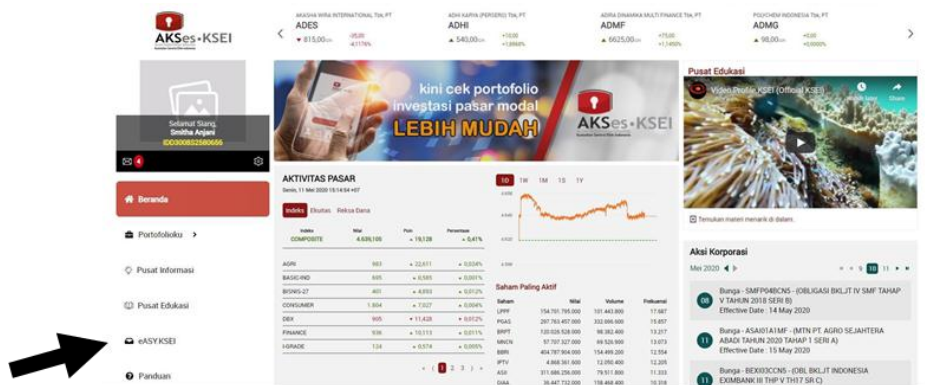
AKSes•KSEI

AKASHA WIRA INTERNATIONAL Tbk, PT
ADES
815,00
-35,00
-4,1176%

ADHI KARYA (PERSERO) Tbk, PT
ADHI
540,00
+10,00
+1,8868%

ADIRA DINAMIKA MULTI FINANCE Tbk, PT
ADMF
6625,00
+75,00
+1,1450%

POLYCHEM INDONESIA Tbk, PT
ADMG
98,00
+0,00
+0,0000%

Selamat Siang,
Smitha Anjani
IDD3008S2580666

4

Beranda

Portofolioku

Pusat Informasi

Pusat Edukasi

eASY.KSEI

Panduan

kini cek portofolio
investasi pasar modal
LEBIH MUDAH

AKSes•KSEI

AKTIVITAS PASAR
Senin, 11 Mei 2020 15:14:54 +07

Indeks Ekuitas Reksa Dana

| Indeks | Nilai | Poin | Persentase |
|---|---|---|---|
| COMPOSITE | 4.639,105 | ▲ 19,128 | ▲ 0,41% |
| AGRI | 993 | ▲ 22,411 | ▲ 0,024% |
| BASIC-IND | 605 | ▲ 6,585 | ▲ 0,001% |
| BISNIS-27 | 401 | ▲ 4,893 | ▲ 0,012% |
| CONSUMER | 1.804 | ▲ 7,027 | ▲ 0,004% |
| DBX | 905 | ▼ 11,428 | ▼ 0,012% |
| FINANCE | 936 | ▲ 10,113 | ▲ 0,011% |
| I-GRADE | 124 | ▲ 0,574 | ▲ 0,005% |

1D 1W 1M 1S 1Y

Saham Paling Aktif

| Saham | Nilai | Volume | Frekuensi |
|---|---|---|---|
| LPPF | 154.701.785.000 | 101.443.800 | 17.687 |
| PGAS | 207.763.457.000 | 332.996.000 | 15.857 |
| BRPT | 120.026.528.000 | 98.382.400 | 13.217 |
| MNCN | 57.707.327.000 | 69.526.900 | 13.073 |
| BBRI | 404.787.904.000 | 154.499.200 | 12.554 |
| IPTV | 4.868.361.600 | 12.050.400 | 12.205 |
| ASII | 201.686.256.000 | 79.511.800 | 11.333 |
| DIAA | 30.447.732.000 | 158.468.400 | 10.318 |

1 2 3

Pusat Edukasi

Video Profile KSEI (Official KSEI)

Watch later
Share

Temukan materi menarik di dalam.

Aksi Korporasi

Mei 2020

9 10 11

08
Bunga - SMFP04BCN5 - (OBLIGASI BKLJT IV SMF TAHAP V TAHUN 2018 SERI B)
Effective Date : 14 May 2020

11
Bunga - ASAI01A1MF - (MTN PT. AGRO SEJAHTERA ABADI TAHUN 2020 TAHAP 1 SERI A)
Effective Date : 15 May 2020

11
Bunga - BEXI03CCN5 - (OBL BKLJT INDONESIA EXIMBANK III THP V TH17 SR C)